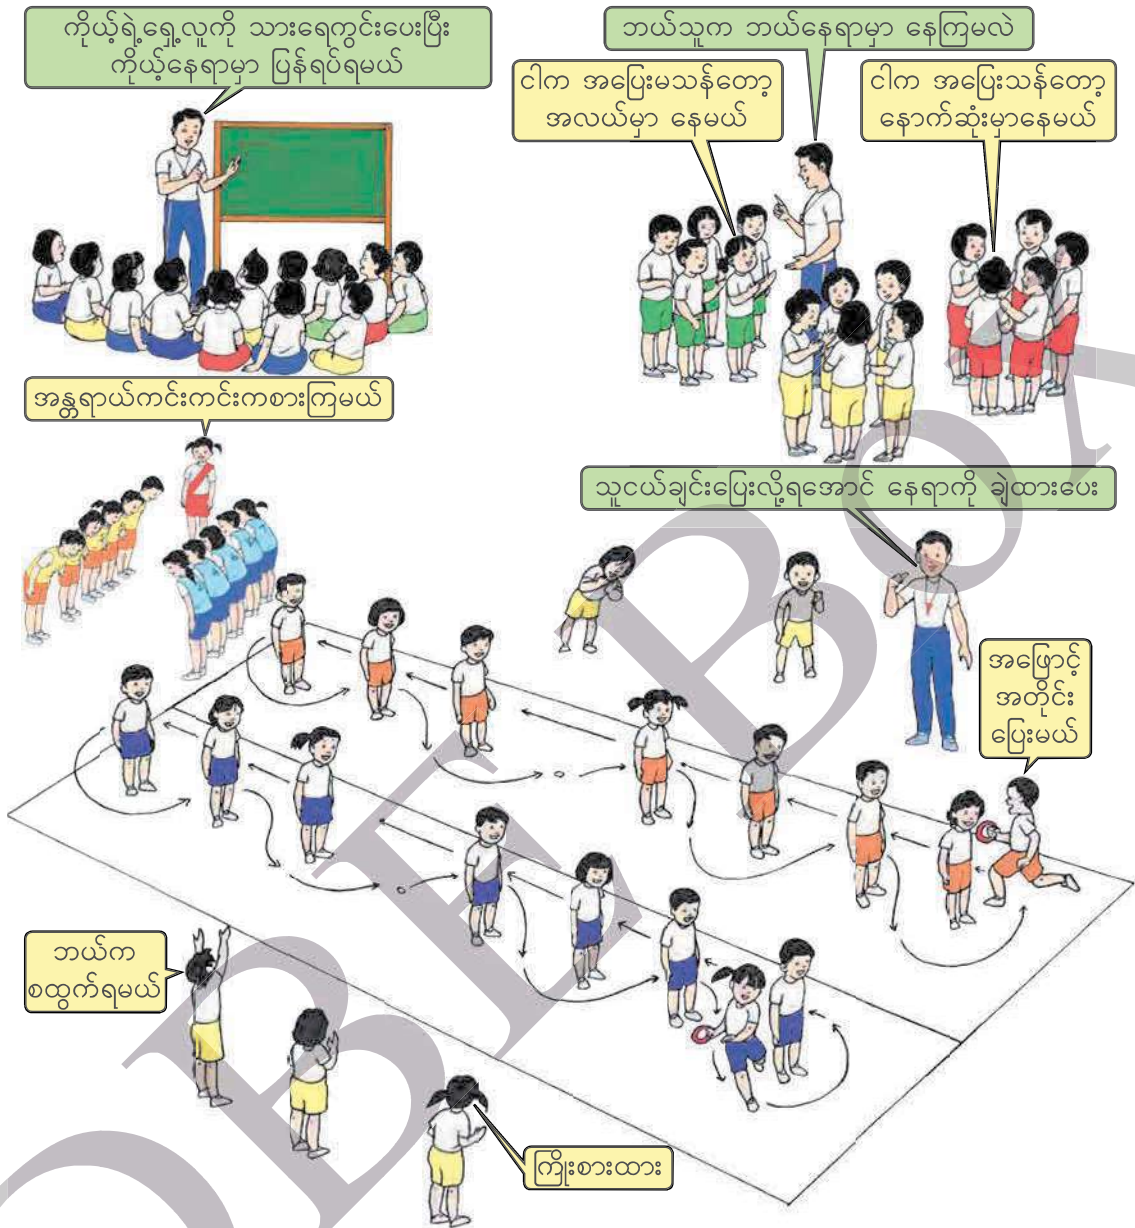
ကိုယ့်ရဲ့ရှေ့လူကို သားရေကွင်းပေးပြီး ကိုယ့်နေရာမှာ ပြန်ရပ်ရမယ်

ဘယ်သူက ဘယ်နေရာမှာ နေကြမလဲ

ငါက အပြေးမသန်တော့ အလယ်မှာ နေမယ်

ငါက အပြေးသန်တော့ နောက်ဆုံးမှာနေမယ်

အန္တရာယ်ကင်းကင်းကစားကြမယ်

သူငယ်ချင်းပြေးလို့ရအောင် နေရာကို ချဲထားပေး

အဖြောင့် အတိုင်း ပြေးမယ်

ဘယ်က စထွက်ရမယ်

ကြိုးစားထား